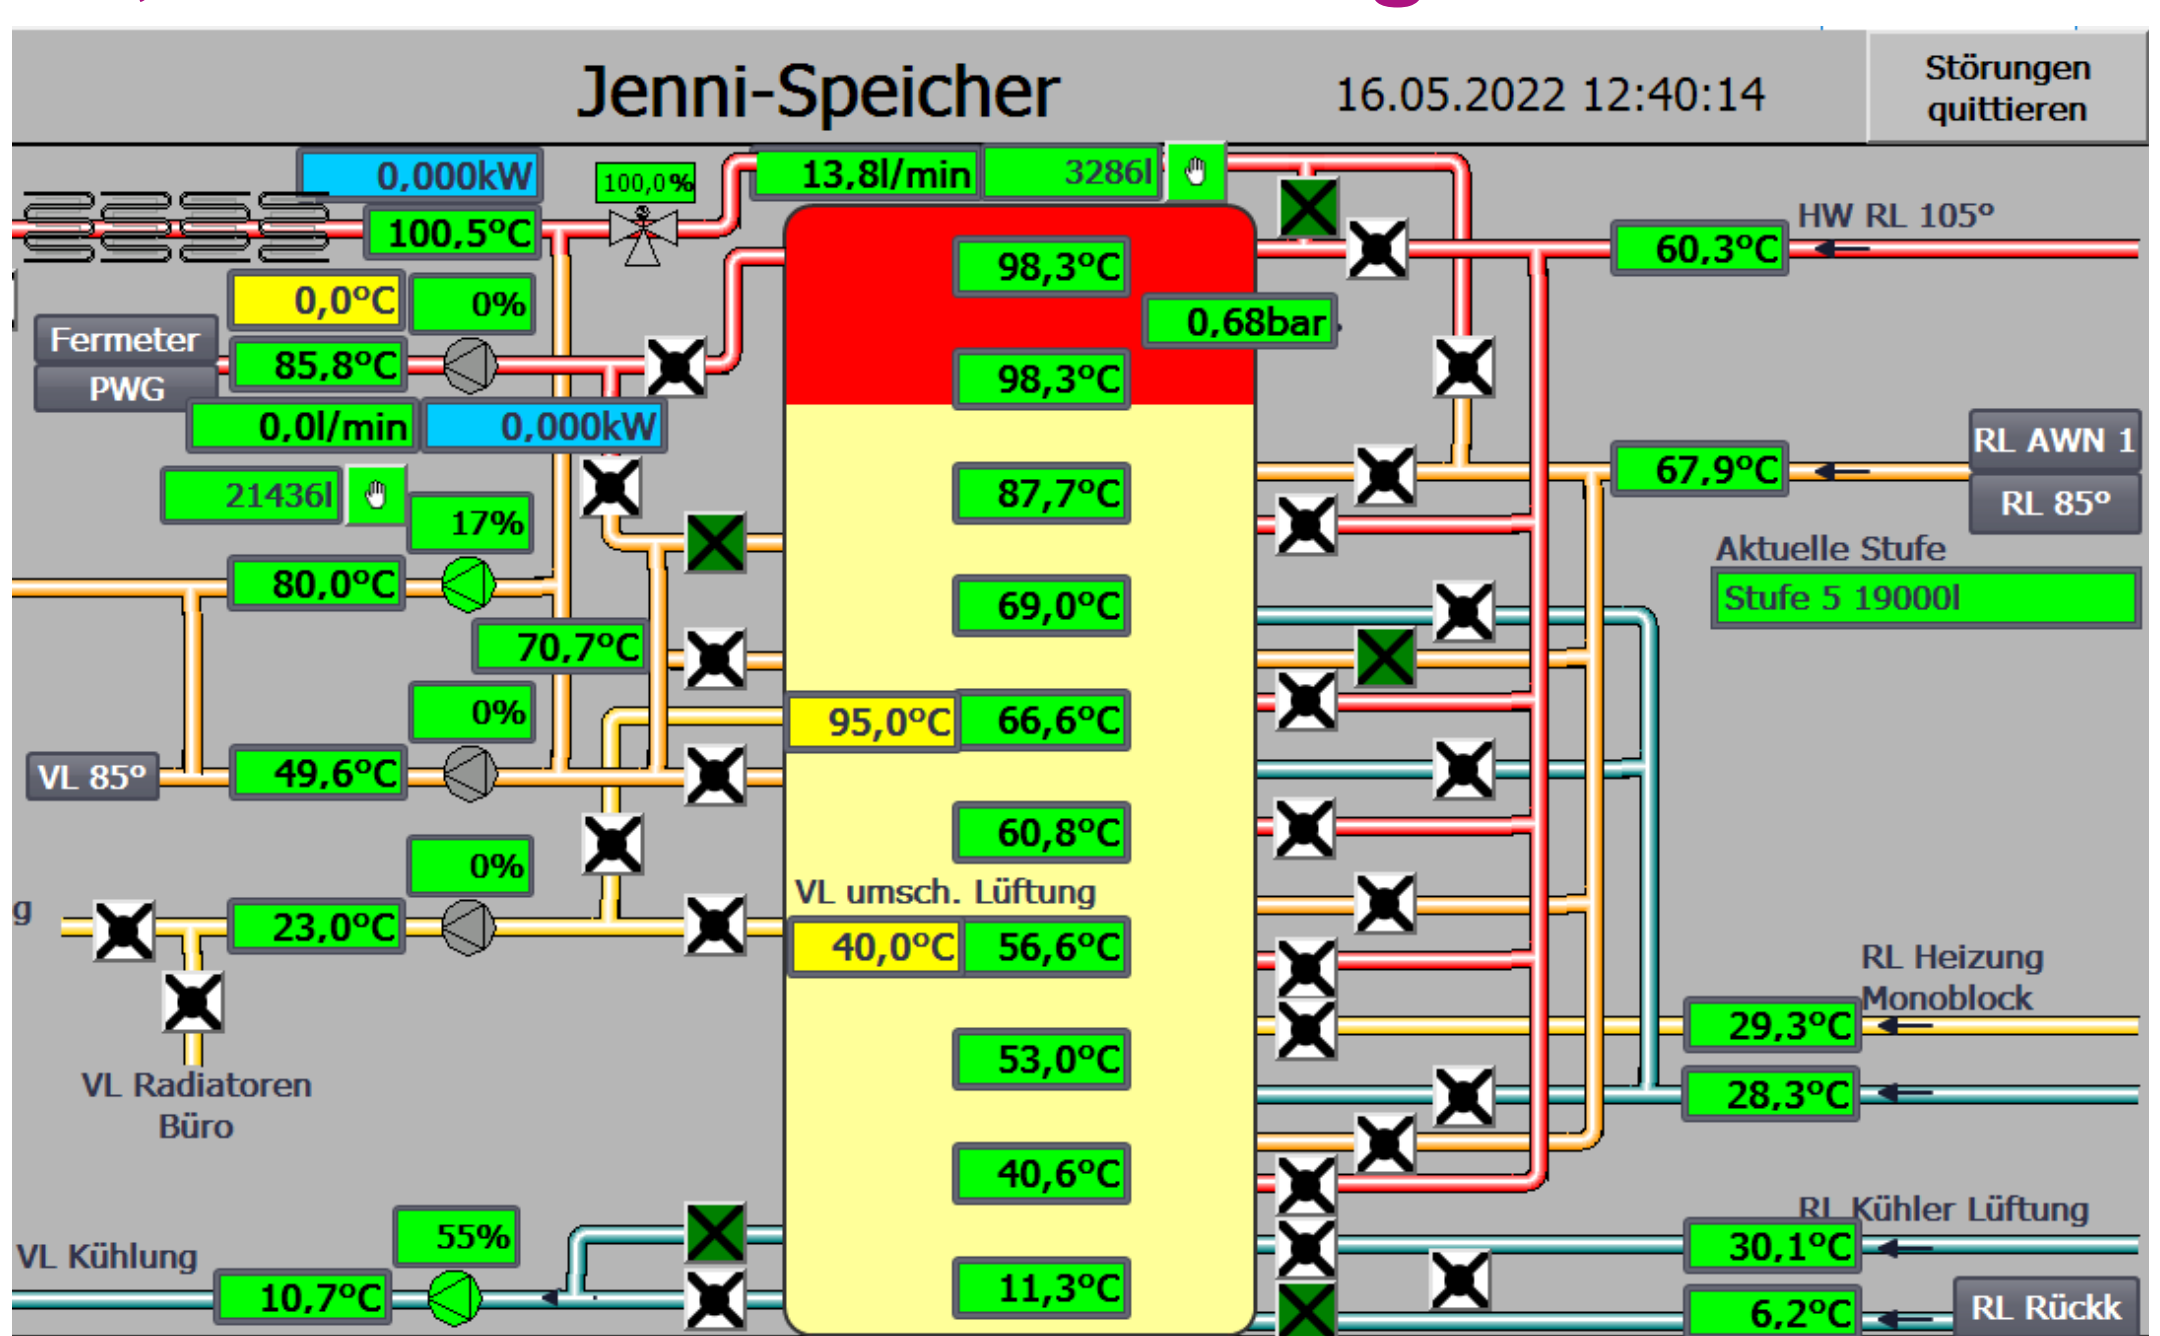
Jenni-Speicher

16.05.2022 12:40:14

Störungen quittieren

0,000kW

100,0%

13,8l/min

3286l

100,5°C

HW RL 105°

60,3°C

98,3°C

0,0°C

0%

0,68bar

Fermeter

PWG

85,8°C

98,3°C

0,0l/min

0,000kW

RL AWN 1

21436l

87,7°C

67,9°C

17%

RL 85°

Aktuelle Stufe

80,0°C

69,0°C

Stufe 5 19000l

70,7°C

0%

95,0°C

66,6°C

VL 85°

49,6°C

60,8°C

0%

VL umsch. Lüftung

g

23,0°C

40,0°C

56,6°C

RL Heizung Monoblock

29,3°C

VL Radiatoren Büro

28,3°C

53,0°C

40,6°C

RL Kühler Lüftung

55%

30,1°C

VL Kühlung

10,7°C

11,3°C

6,2°C

RL Rückk